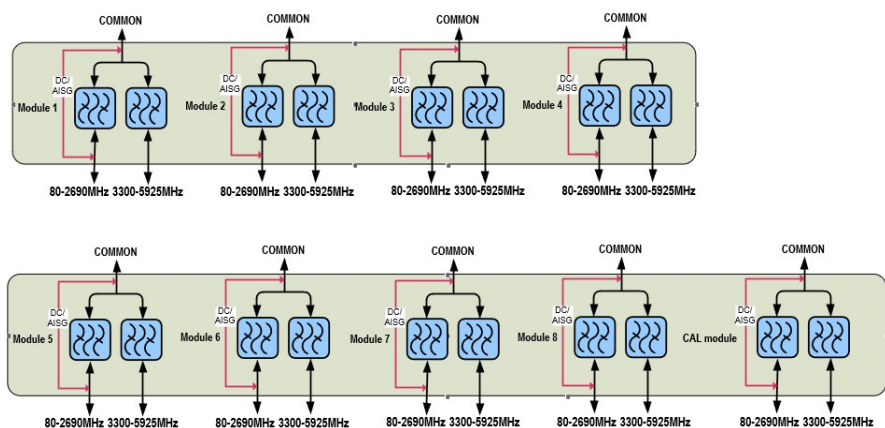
COMMON
DC/
AISG
Module 1
80-2690MHz 3300-5925MHz

COMMON
DC/
AISG
Module 2
80-2690MHz 3300-5925MHz

COMMON
DC/
AISG
Module 3
80-2690MHz 3300-5925MHz

COMMON
DC/
AISG
Module 4
80-2690MHz 3300-5925MHz

COMMON
DC/
AISG
Module 5
80-2690MHz 3300-5925MHz

COMMON
DC/
AISG
Module 6
80-2690MHz 3300-5925MHz

COMMON
DC/
AISG
Module 7
80-2690MHz 3300-5925MHz

COMMON
DC/
AISG
Module 8
80-2690MHz 3300-5925MHz

COMMON
DC/
AISG
CAL module
80-2690MHz 3300-5925MHz